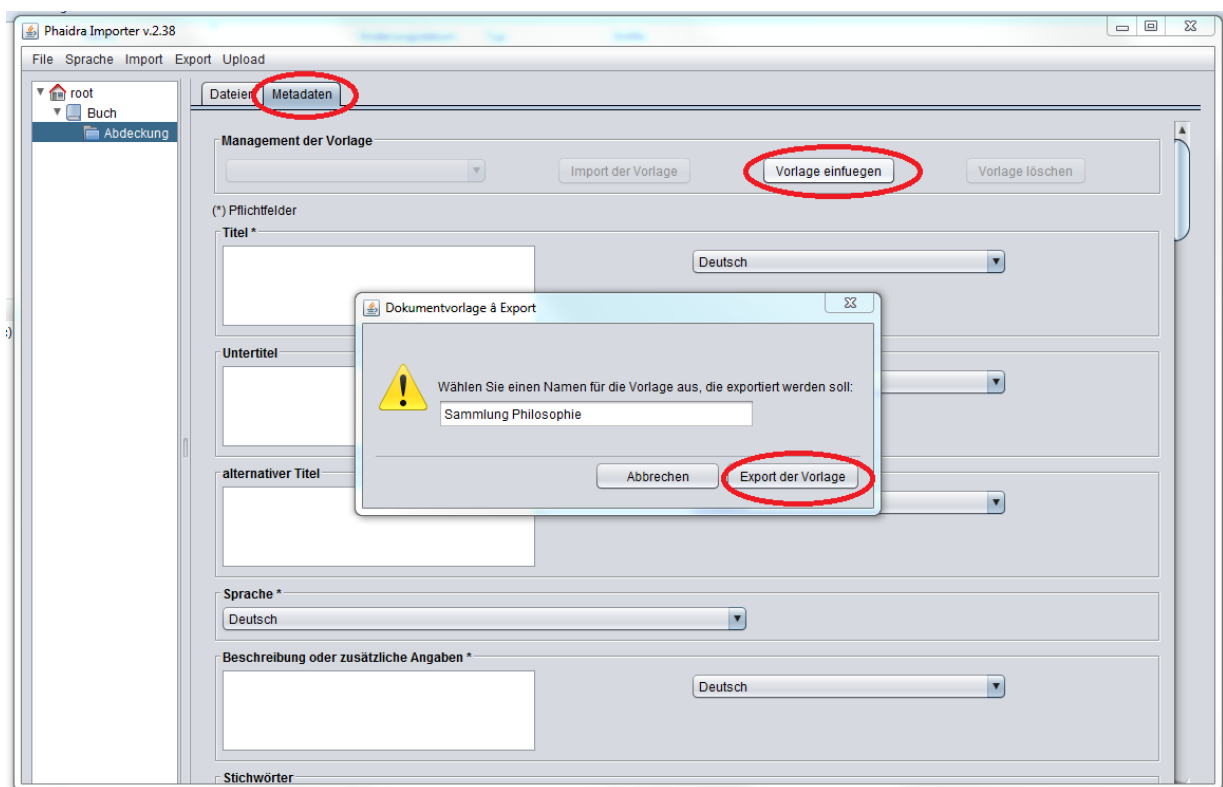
Phaidra Importer v.2.38

File Sprache Import Export Upload

root
Buch
Abdeckung

Dateien Metadaten

Management der Vorlage

Import der Vorlage Vorlage einfuegen Vorlage löschen

(*) Pflichtfelder

Titel *

Deutsch

Untertitel

alternativer Titel

Sprache *

Deutsch

Beschreibung oder zusätzliche Angaben *

Deutsch

Stichwörter

Dokumentvorlage â Export

Wählen Sie einen Namen für die Vorlage aus, die exportiert werden soll:

Sammlung Philosophie

Abbrechen Export der Vorlage